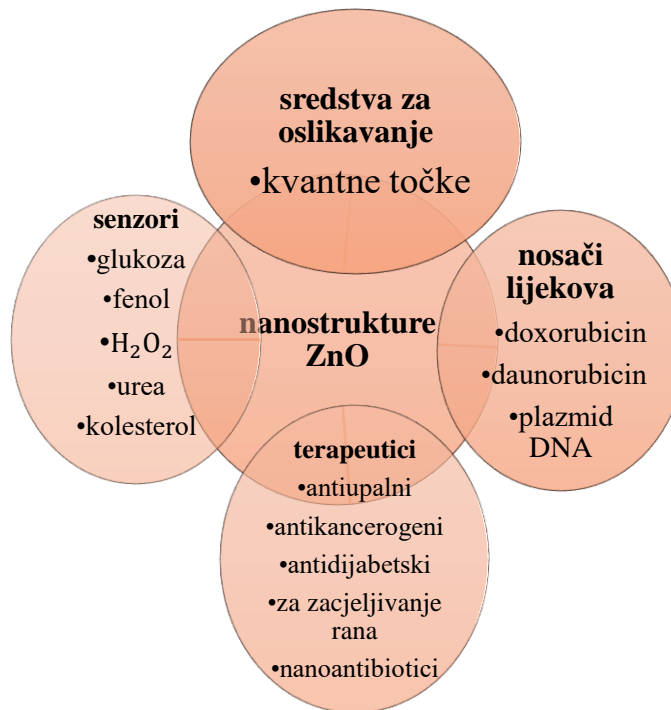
sredstva za oslikavanje
•kvantne točke

senzori
•glukoza
•fenol
•$H_2O_2$
•urea
•kolesterol

nanostrukture ZnO

nosači lijekova
•doxorubicin
•daunorubicin
•plazmid DNA

terapeutici
•antiupalni
•antikancerogeni
•antidijabetski
•za zacjeljivanje rana
•nanoantibiotici